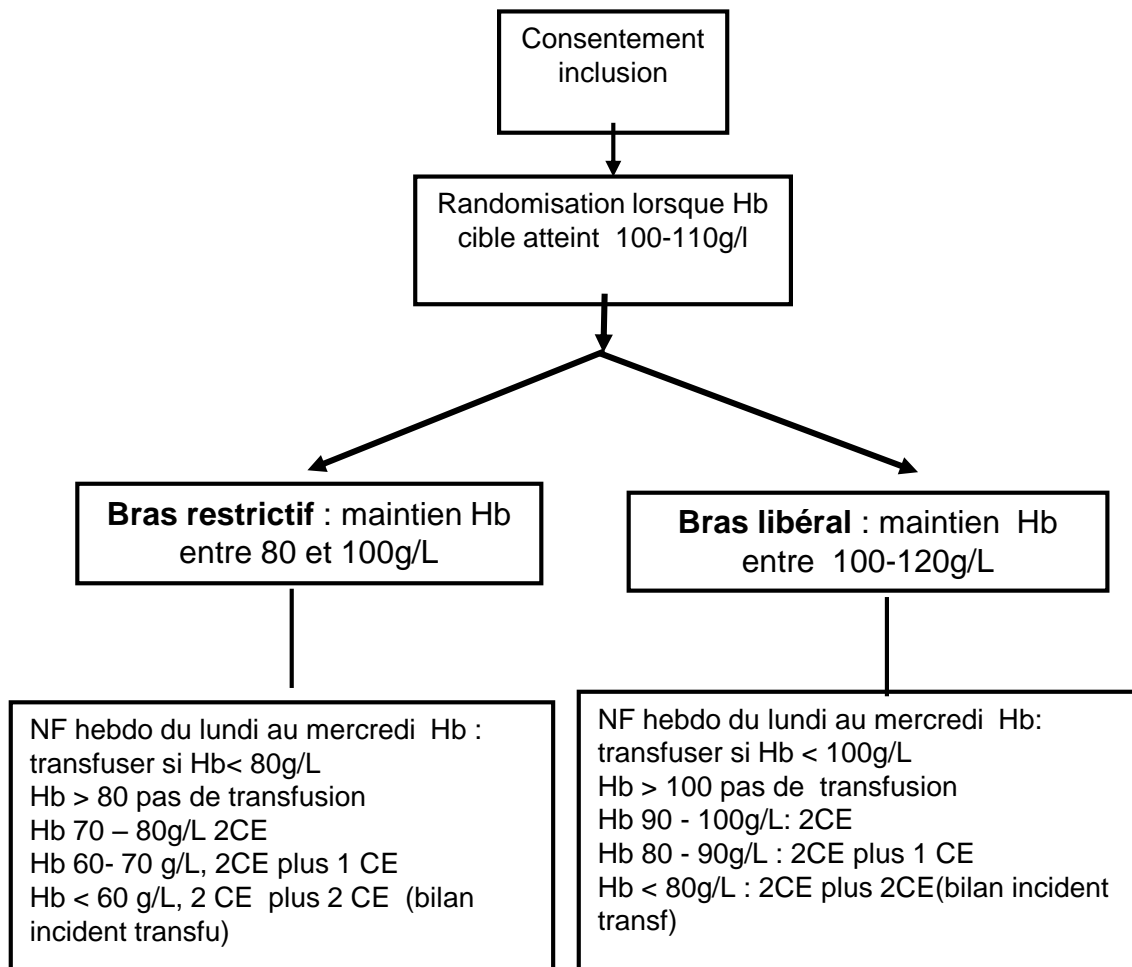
Consentement inclusion

Randomisation lorsque Hb cible atteint 100-110g/l

**Bras restrictif** : maintien Hb entre 80 et 100g/L

**Bras libéral** : maintien Hb entre 100-120g/L

NF hebdo du lundi au mercredi Hb :
transfuser si Hb< 80g/L
Hb > 80 pas de transfusion
Hb 70 – 80g/L 2CE
Hb 60- 70 g/L, 2CE plus 1 CE
Hb < 60 g/L, 2 CE plus 2 CE (bilan incident transfu)

NF hebdo du lundi au mercredi Hb:
transfuser si Hb < 100g/L
Hb > 100 pas de transfusion
Hb 90 - 100g/L: 2CE
Hb 80 - 90g/L : 2CE plus 1 CE
Hb < 80g/L : 2CE plus 2CE(bilan incident transf)